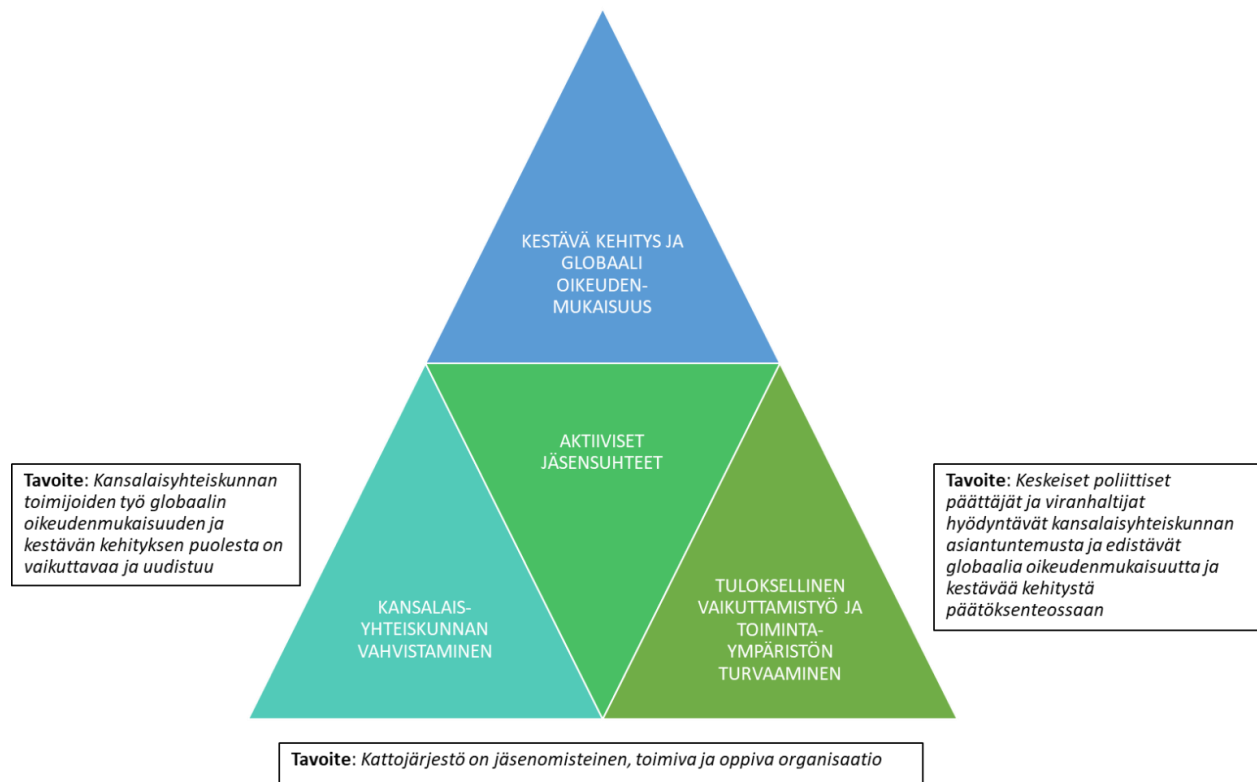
KESTÄVÄ KEHITYS JA GLOBAALI OIKEUDEN-MUKAISUUS

**Tavoite**: *Kansalaisyhteiskunnan toimijoiden työ globaalin oikeudenmukaisuuden ja kestävän kehityksen puolesta on vaikuttavaa ja uudistuu*

AKTIIVISET JÄSENSUHTEET

**Tavoite**: *Keskeiset poliittiset päättäjät ja viranhaltijat hyödyntävät kansalaisyhteiskunnan asiantuntemusta ja edistävät globaalia oikeudenmukaisuutta ja kestävää kehitystä päätöksenteossaan*

KANSALAIS-YHTEISKUNNAN VAHVISTAMINEN

TULOKSELLINEN VAIKUTTAMISTYÖ JA TOIMINTA-YMPÄRISTÖN TURVAAMINEN

**Tavoite**: *Kattojärjestö on jäsenomisteinen, toimiva ja oppiva organisaatio*